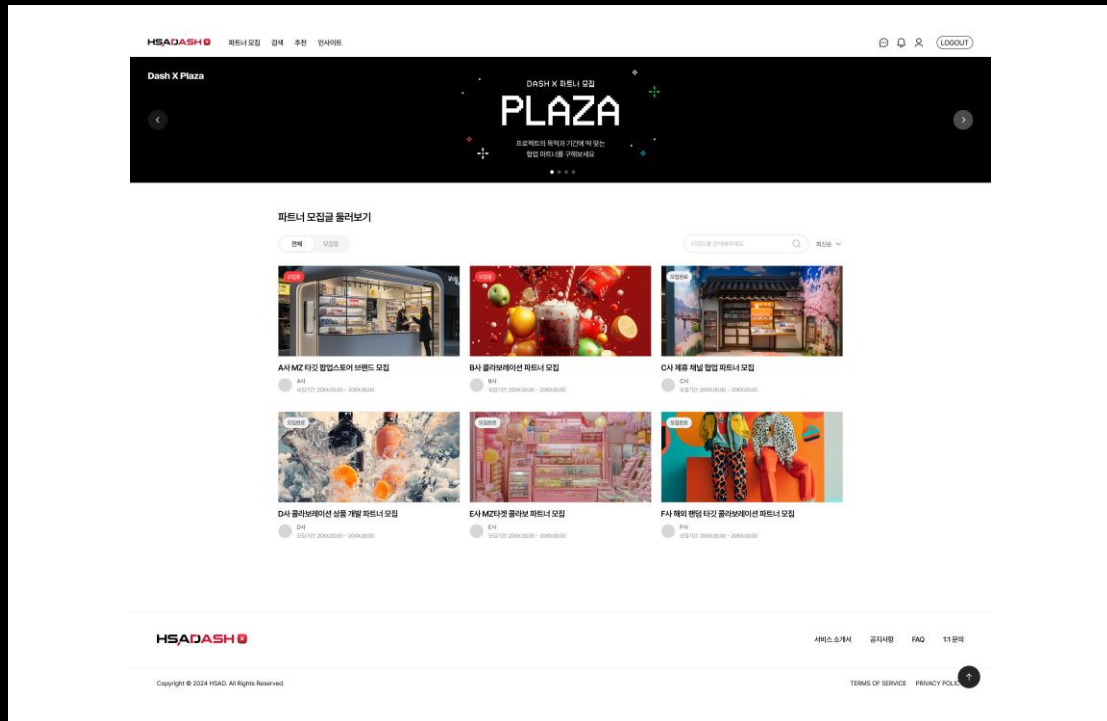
HSADASH

파트너 모집 검색 추천 인사이트

LOGOUT

Dash X Plaza

DASH X 파트너 모집

PLAZA

프로젝트의 목적과 기간에 딱 맞는 협업 파트너를 구해보세요

파트너 모집글 둘러보기

전체 모집중

키워드를 검색해주세요

최신순

모집중

A사 MZ 타깃 팝업스토어 브랜드 모집

A사

모집기간 20XX.00.00 - 20XX.00.00

모집중

B사 콜라보레이션 파트너 모집

B사

모집기간 20XX.00.00 - 20XX.00.00

모집완료

C사 제휴 채널 협업 파트너 모집

C사

모집기간 20XX.00.00 - 20XX.00.00

모집완료

D사 콜라보레이션 상품 개발 파트너 모집

D사

모집기간 20XX.00.00 - 20XX.00.00

모집완료

E사 MZ타겟 콜라보 파트너 모집

E사

모집기간 20XX.00.00 - 20XX.00.00

모집완료

F사 해외 팬덤 타깃 콜라보레이션 파트너 모집

F사

모집기간 20XX.00.00 - 20XX.00.00

HSADASH

서비스 소개서 공지사항 FAQ 1:1 문의

Copyright © 2024 HSAD. All Rights Reserved.

TERMS OF SERVICE PRIVACY POLIC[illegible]